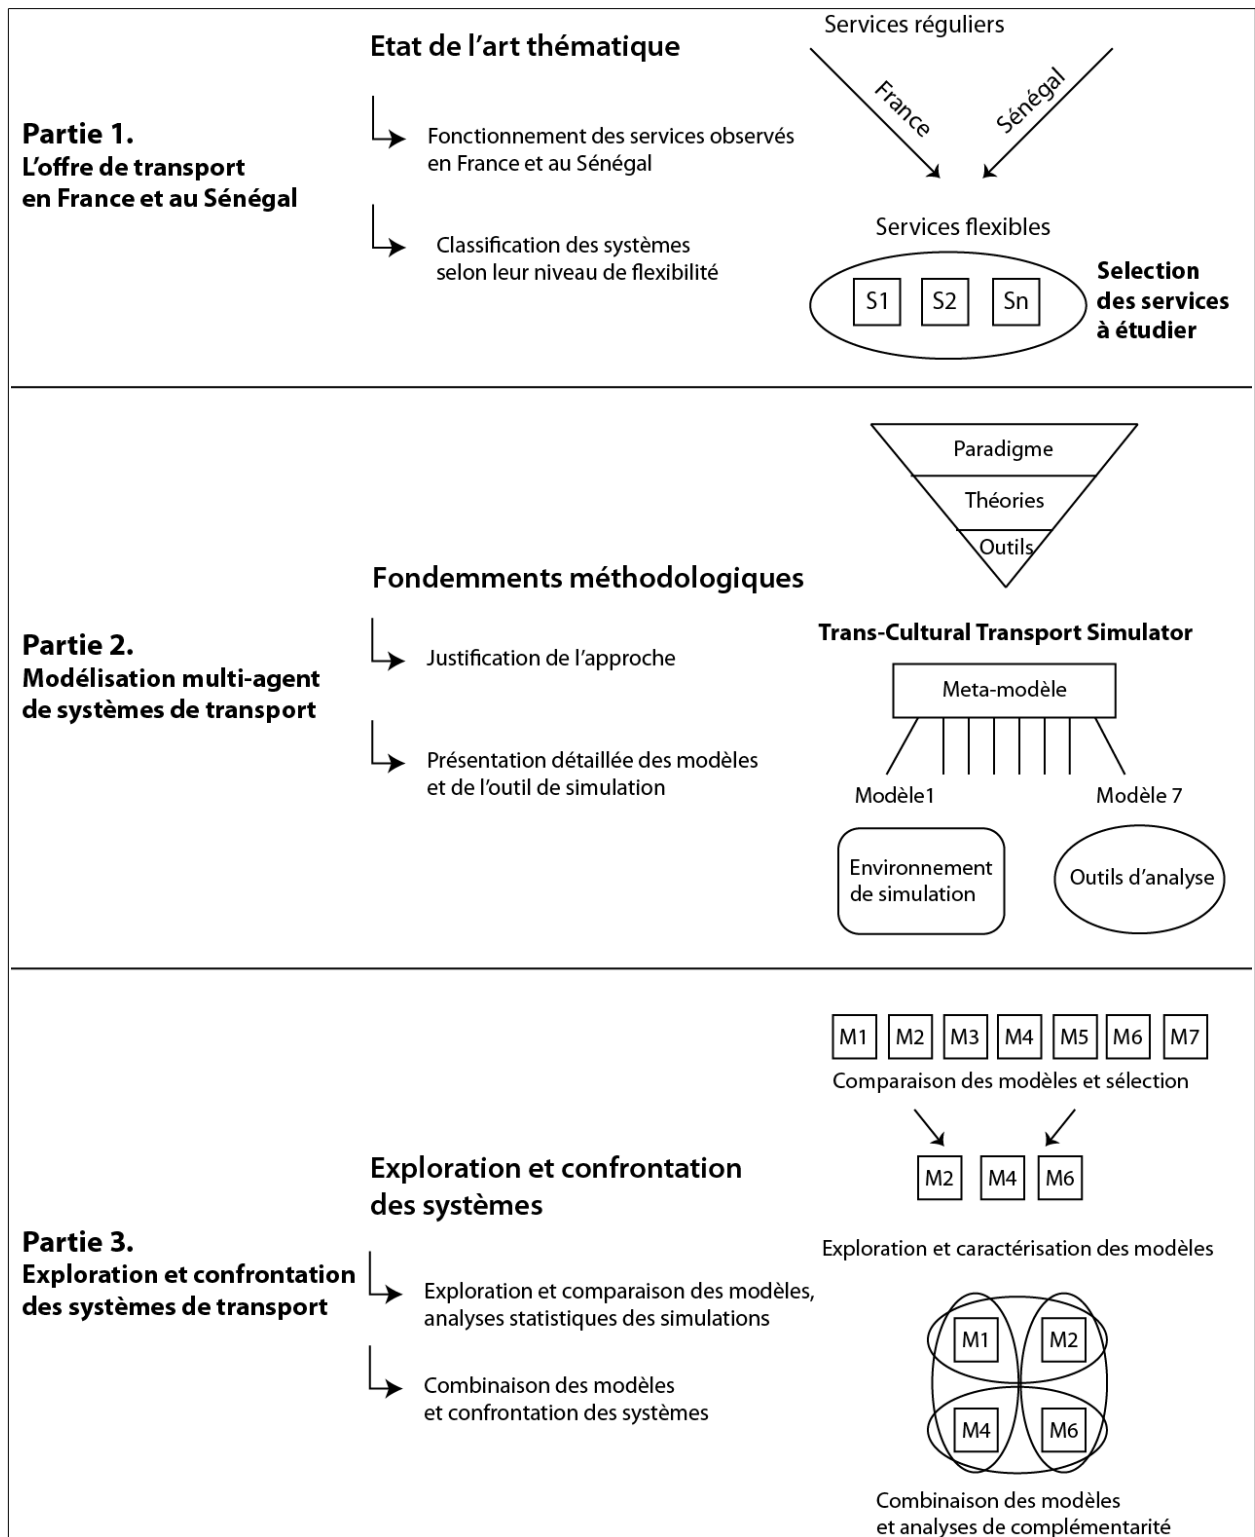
Partie 1.
L'offre de transport en France et au Sénégal

Etat de l'art thématique

Fonctionnement des services observés en France et au Sénégal

Classification des systèmes selon leur niveau de flexibilité

Services réguliers

France

Sénégal

Services flexibles

S1

S2

Sn

Selection des services à étudier

Partie 2.
Modélisation multi-agent de systèmes de transport

Fondements méthodologiques

Justification de l'approche

Présentation détaillée des modèles et de l'outil de simulation

Paradigme

Théories

Outils

Trans-Cultural Transport Simulator

Meta-modèle

Modèle1

Modèle 7

Environnement de simulation

Outils d'analyse

Partie 3.
Exploration et confrontation des systèmes de transport

Exploration et confrontation des systèmes

Exploration et comparaison des modèles, analyses statistiques des simulations

Combinaison des modèles et confrontation des systèmes

M1

M2

M3

M4

M5

M6

M7

Comparaison des modèles et sélection

M2

M4

M6

Exploration et caractérisation des modèles

M1

M2

M4

M6

Combinaison des modèles et analyses de complémentarité